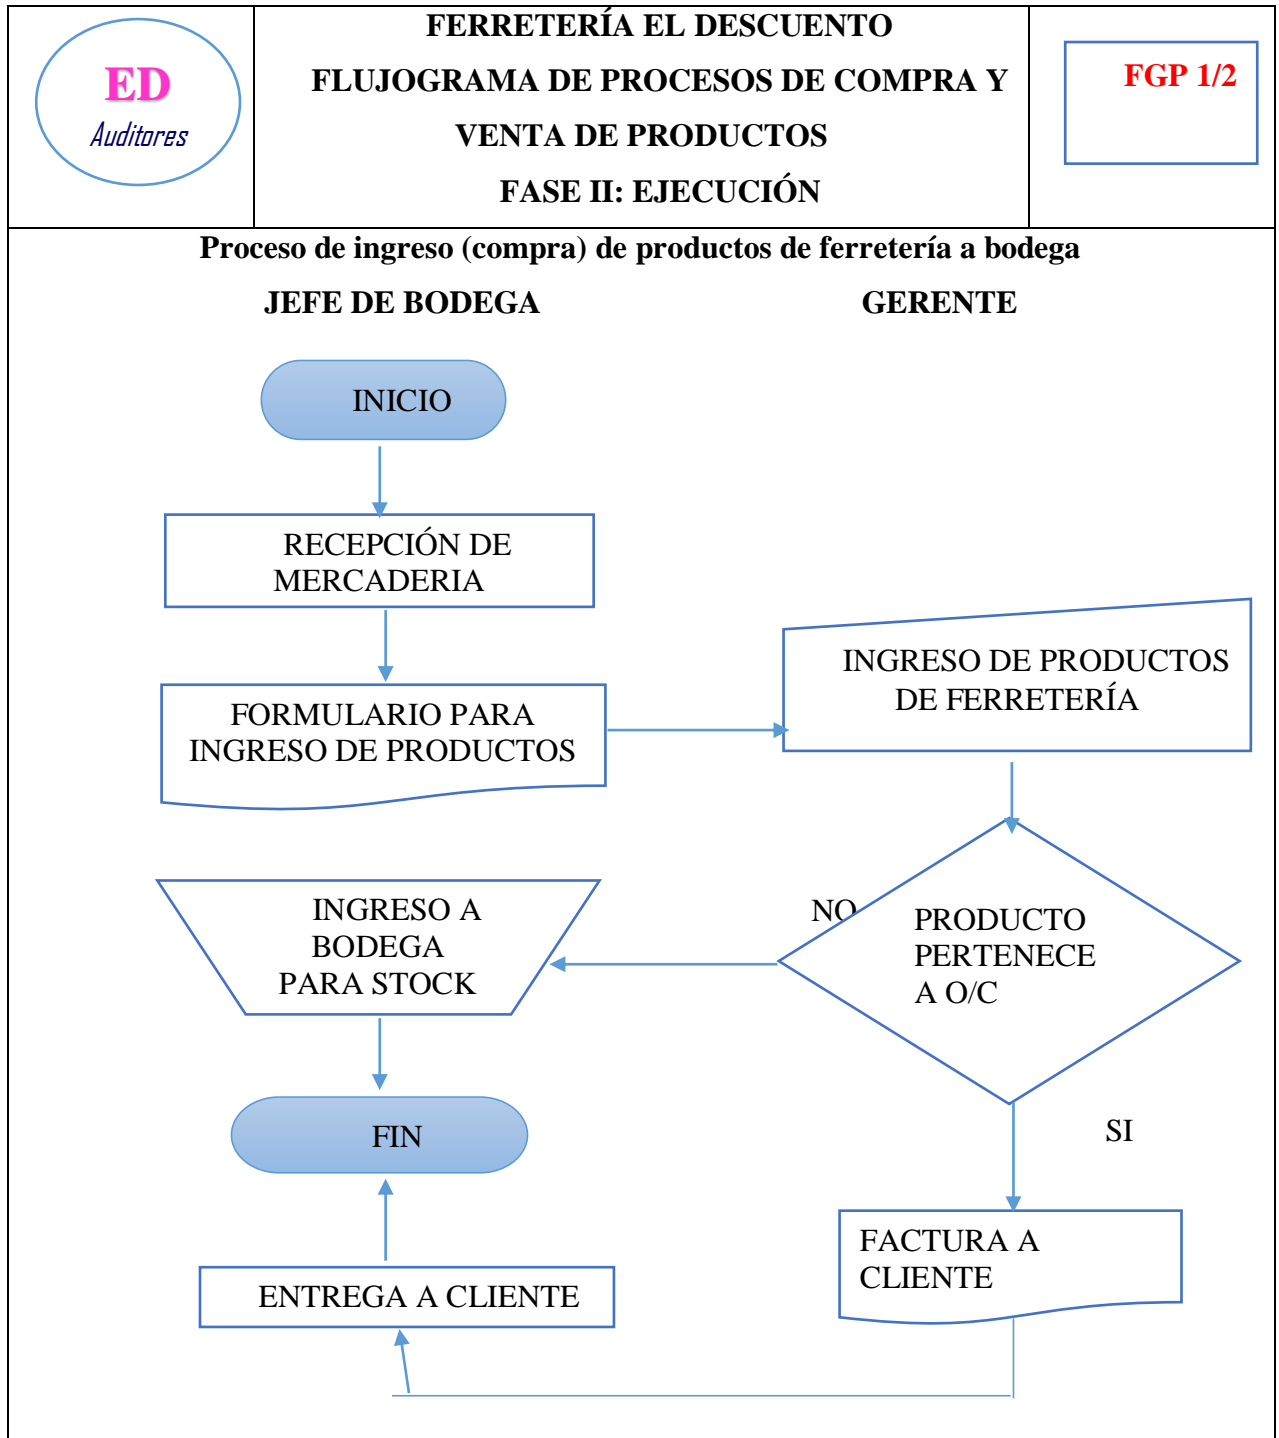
ED
Auditores

FERRETERÍA EL DESCUENTO
FLUJOGRAMA DE PROCESOS DE COMPRA Y VENTA DE PRODUCTOS
FASE II: EJECUCIÓN

FGP 1/2

Proceso de ingreso (compra) de productos de ferretería a bodega

JEFE DE BODEGA

GERENTE

INICIO

RECEPCIÓN DE MERCADERIA

FORMULARIO PARA INGRESO DE PRODUCTOS

INGRESO DE PRODUCTOS DE FERRETERÍA

NO

PRODUCTO PERTENECE A O/C

INGRESO A BODEGA PARA STOCK

FIN

SI

FACTURA A CLIENTE

ENTREGA A CLIENTE